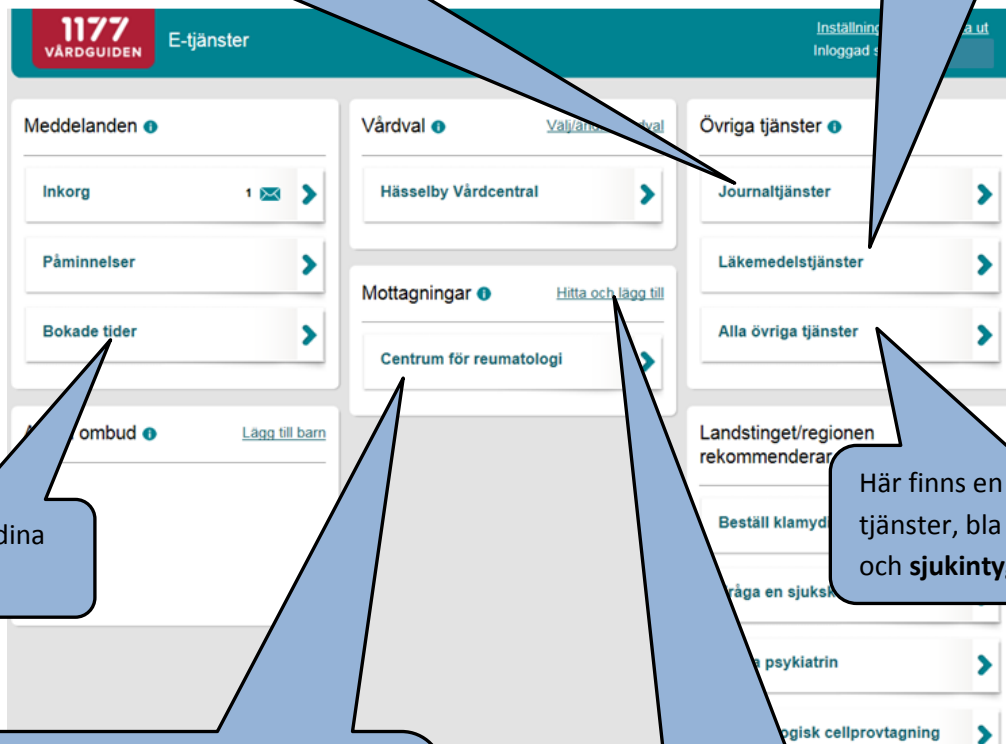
1177 VÅRDGUIDEN

E-tjänster

Inställning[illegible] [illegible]a ut

Inloggad s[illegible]

Meddelanden

Inkorg 1

Påminnelser

Bokade tider

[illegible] ombud

Lägg till barn

Vårdval

Välj/än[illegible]dval

Hässelby Vårdcentral

Mottagningar

Hitta och lägg till

Centrum för reumatologi

Övriga tjänster

Journaltjänster

Läkemedelstjänster

Alla övriga tjänster

Landstinget/regionen rekommenderar

Beställ klamydi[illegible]

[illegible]råga en sjuksk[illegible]

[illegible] psykiatrin

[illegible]ogisk cellprovtagning

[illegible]dina

Här finns en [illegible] tjänster, bla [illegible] och **sjukinty**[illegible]